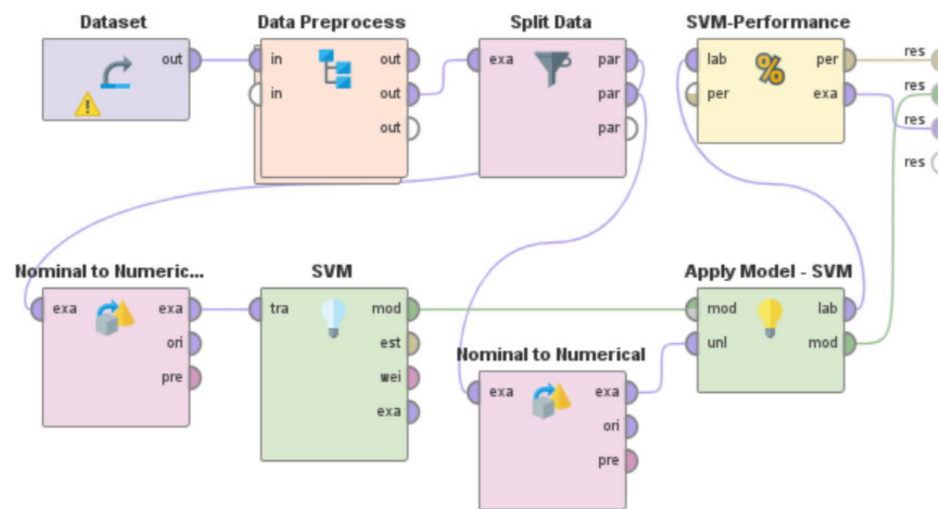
Dataset
out

Data Preprocess
in
in
out
out
out

Split Data
exa
par
par
par

SVM-Performance
lab
per
per
exa

res
res
res
res

Nominal to Numeric...
exa
exa
ori
pre

SVM
tra
mod
est
wei
exa

Apply Model - SVM
mod
unl
lab
mod

Nominal to Numerical
exa
exa
ori
pre